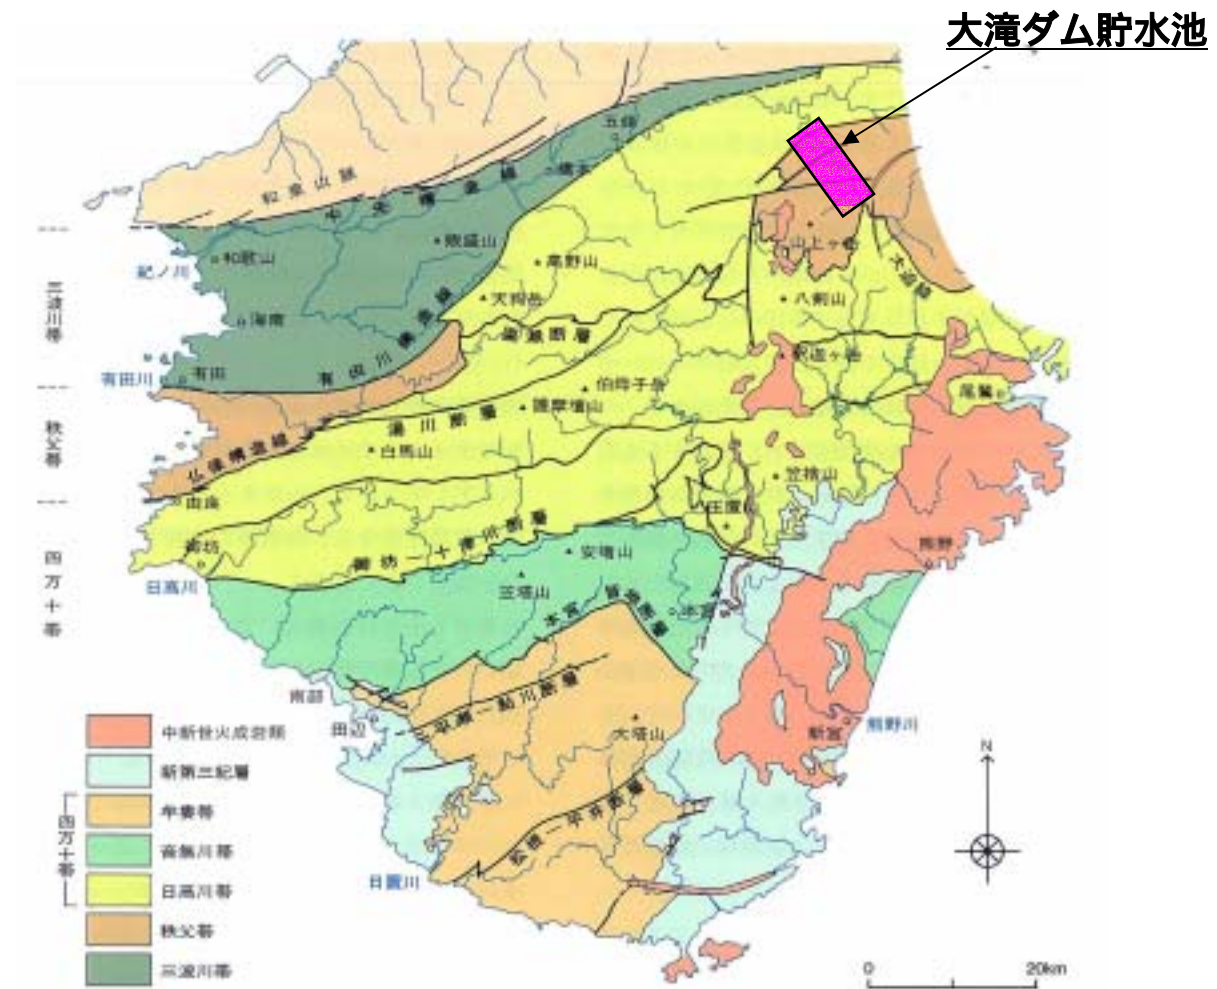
大滝ダム貯水池

和泉山脈
中央構造線
五條
橋本
和歌山
紀ノ川
海南
有田川
有田
御坊
日高川
田辺
南部
日置川
新宮
熊野川
熊野
尾鷲
山上ヶ岳
八剣山
釈迦ヶ岳
大台山
高野山
護摩壇山
伯母子岳
白馬山
笠捨山
安堵山
大塔山
本宮
十津川
由良
大峰
高野山
三波川帯
秩父帯
四万十帯
有田川構造線
仏像構造線
御荷鉾断層
清川断層
御坊－十津川断層
本宮－皆地断層
平瀬－船川断層
白浜－串本断層
大台

中新世火成岩類
新第三紀層
牟婁帯
音無川帯
日高川帯
秩父帯
三波川帯
四万十帯

N
0
20km